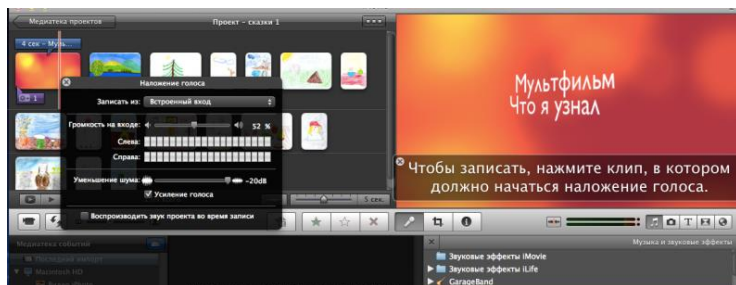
Медиатека проектов

Проект – сказки 1

4 сек – Муль...

Наложение голоса

Записать из: Встроенный вход

Громкость на входе: 52 %

Слева:

Справа:

Уменьшение шума: –20dB

Усиление голоса

Воспроизводить звук проекта во время записи

5 сек.

Мультфильм
Что я узнал

Чтобы записать, нажмите клип, в котором должно начаться наложение голоса.

Медиатека событий

Macintosh HD

Музыка и звуковые эффекты

Звуковые эффекты iMovie

Звуковые эффекты iLife

GarageBand